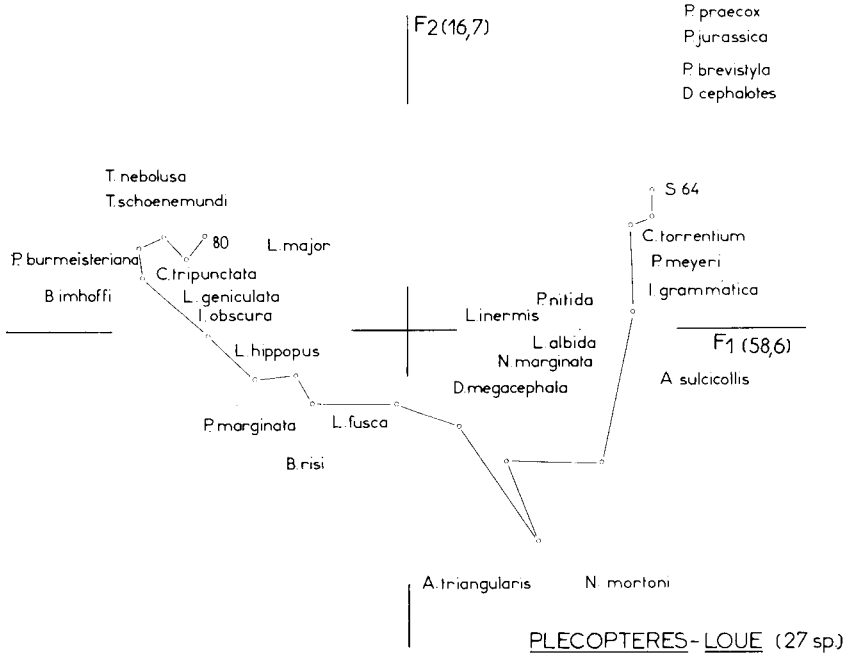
F2 (16,7)

P. praecox
P. jurassica
P. brevistyla
D. cephalotes

T. nebolusa
T. schoenemundi

S 64

80
L. major
P. burmeisteriana
C. tripunctata
C. torrentium
P. meyeri
B. imhoffi
L. geniculata
I. grammatica
I. obscura
P. nitida
L. inermis
L. albida
F1 (58,6)
L. hippopus
N. marginata
D. megacephala
A. sulcicollis
P. marginata
L. fusca
B. risi

A. triangularis
N. mortoni

PLECOPTERES - LOUE (27 sp.)